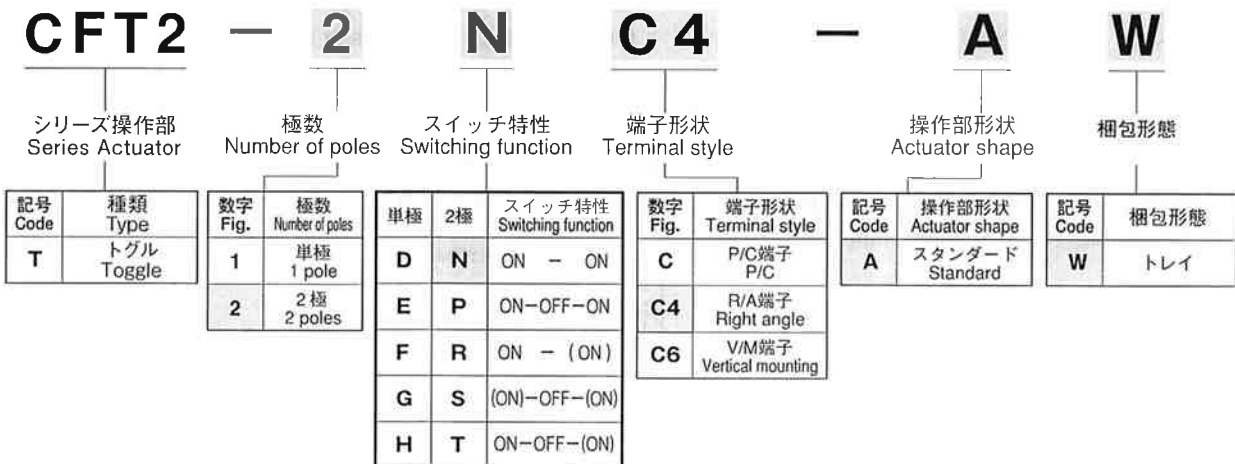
CFT2 — 2 N C4 — A W

シリーズ操作部
Series Actuator

極数
Number of poles

スイッチ特性
Switching function

端子形状
Terminal style

操作部形状
Actuator shape

梱包形態

| 記号 Code | 種類 Type |
|---|---|
| T | トグル Toggle |

| 数字 Fig. | 極数 Number of poles |
|---|---|
| 1 | 単極 1 pole |
| 2 | 2極 2 poles |

| 単極 | 2極 | スイッチ特性 Switching function |
|---|---|---|
| D | N | ON — ON |
| E | P | ON−OFF−ON |
| F | R | ON — (ON) |
| G | S | (ON)−OFF−(ON) |
| H | T | ON−OFF−(ON) |

| 数字 Fig. | 端子形状 Terminal style |
|---|---|
| C | P/C端子 P/C |
| C4 | R/A端子 Right angle |
| C6 | V/M端子 Vertical mounting |

| 記号 Code | 操作部形状 Actuator shape |
|---|---|
| A | スタンダード Standard |

| 記号 Code | 梱包形態 |
|---|---|
| W | トレイ |